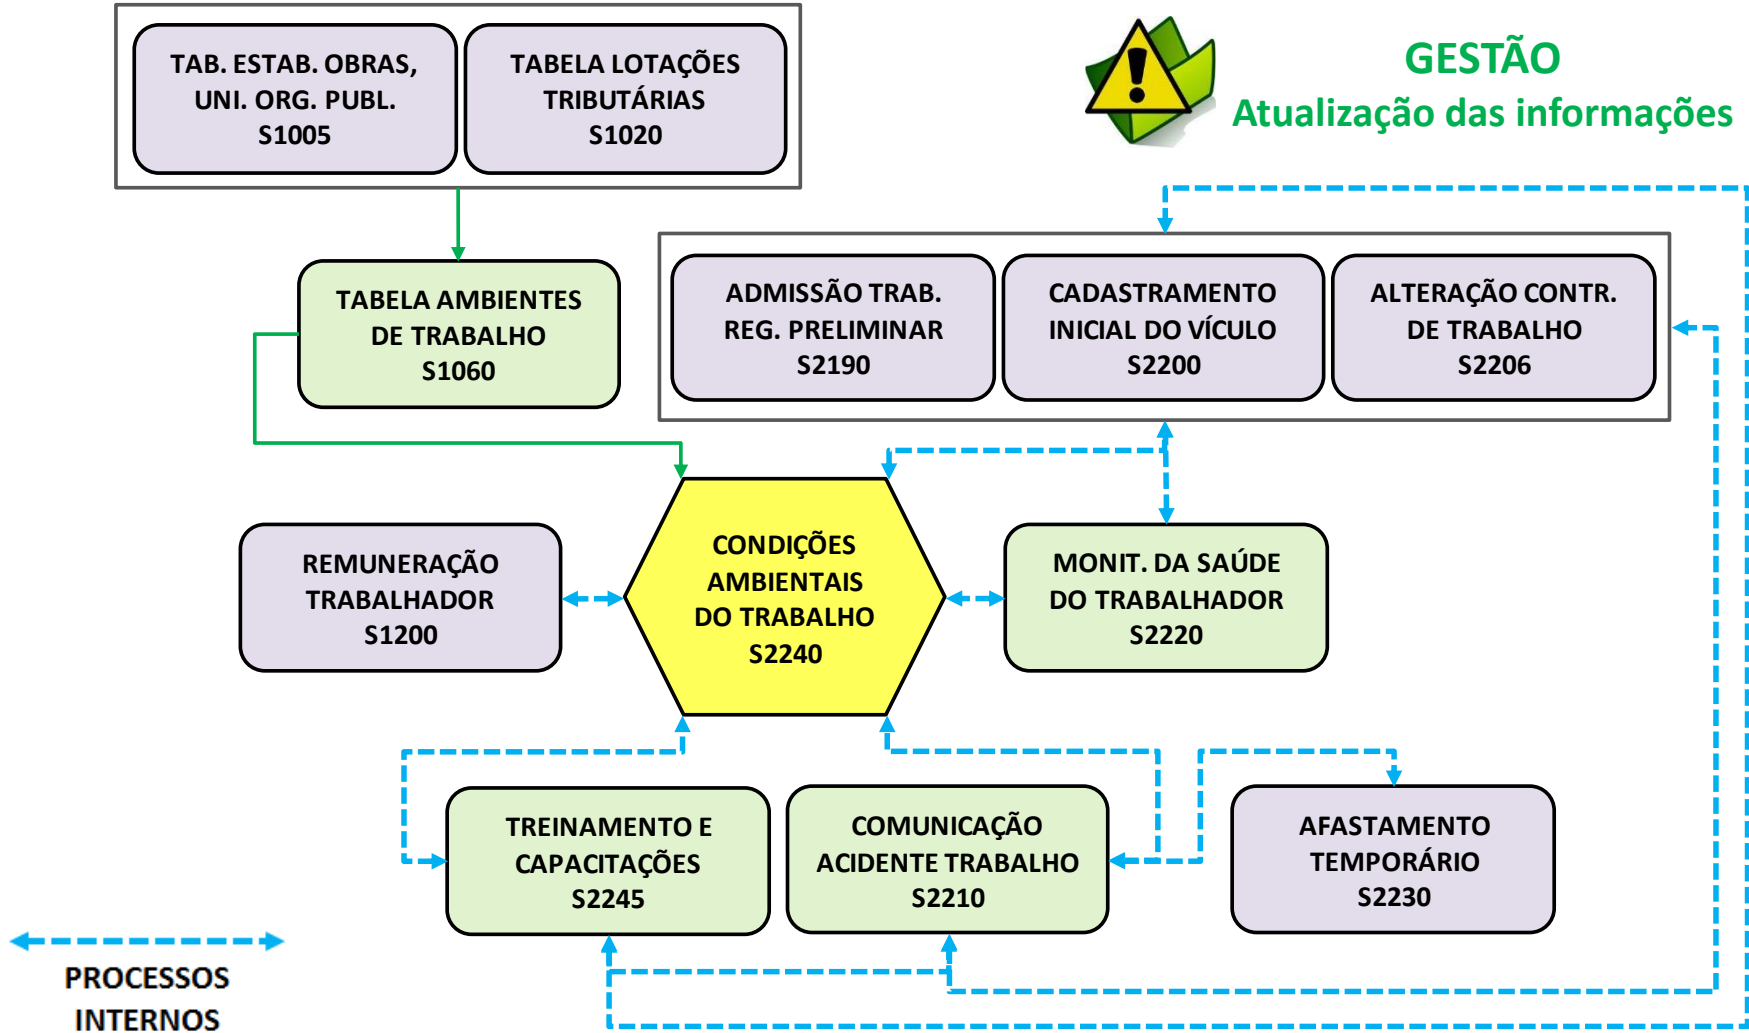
TAB. ESTAB. OBRAS, UNI. ORG. PUBL. S1005

TABELA LOTAÇÕES TRIBUTÁRIAS S1020

GESTÃO
Atualização das informações

TABELA AMBIENTES DE TRABALHO S1060

ADMISSÃO TRAB. REG. PRELIMINAR S2190

CADASTRAMENTO INICIAL DO VÍCULO S2200

ALTERAÇÃO CONTR. DE TRABALHO S2206

REMUNERAÇÃO TRABALHADOR S1200

CONDIÇÕES AMBIENTAIS DO TRABALHO S2240

MONIT. DA SAÚDE DO TRABALHADOR S2220

TREINAMENTO E CAPACITAÇÕES S2245

COMUNICAÇÃO ACIDENTE TRABALHO S2210

AFASTAMENTO TEMPORÁRIO S2230

PROCESSOS INTERNOS